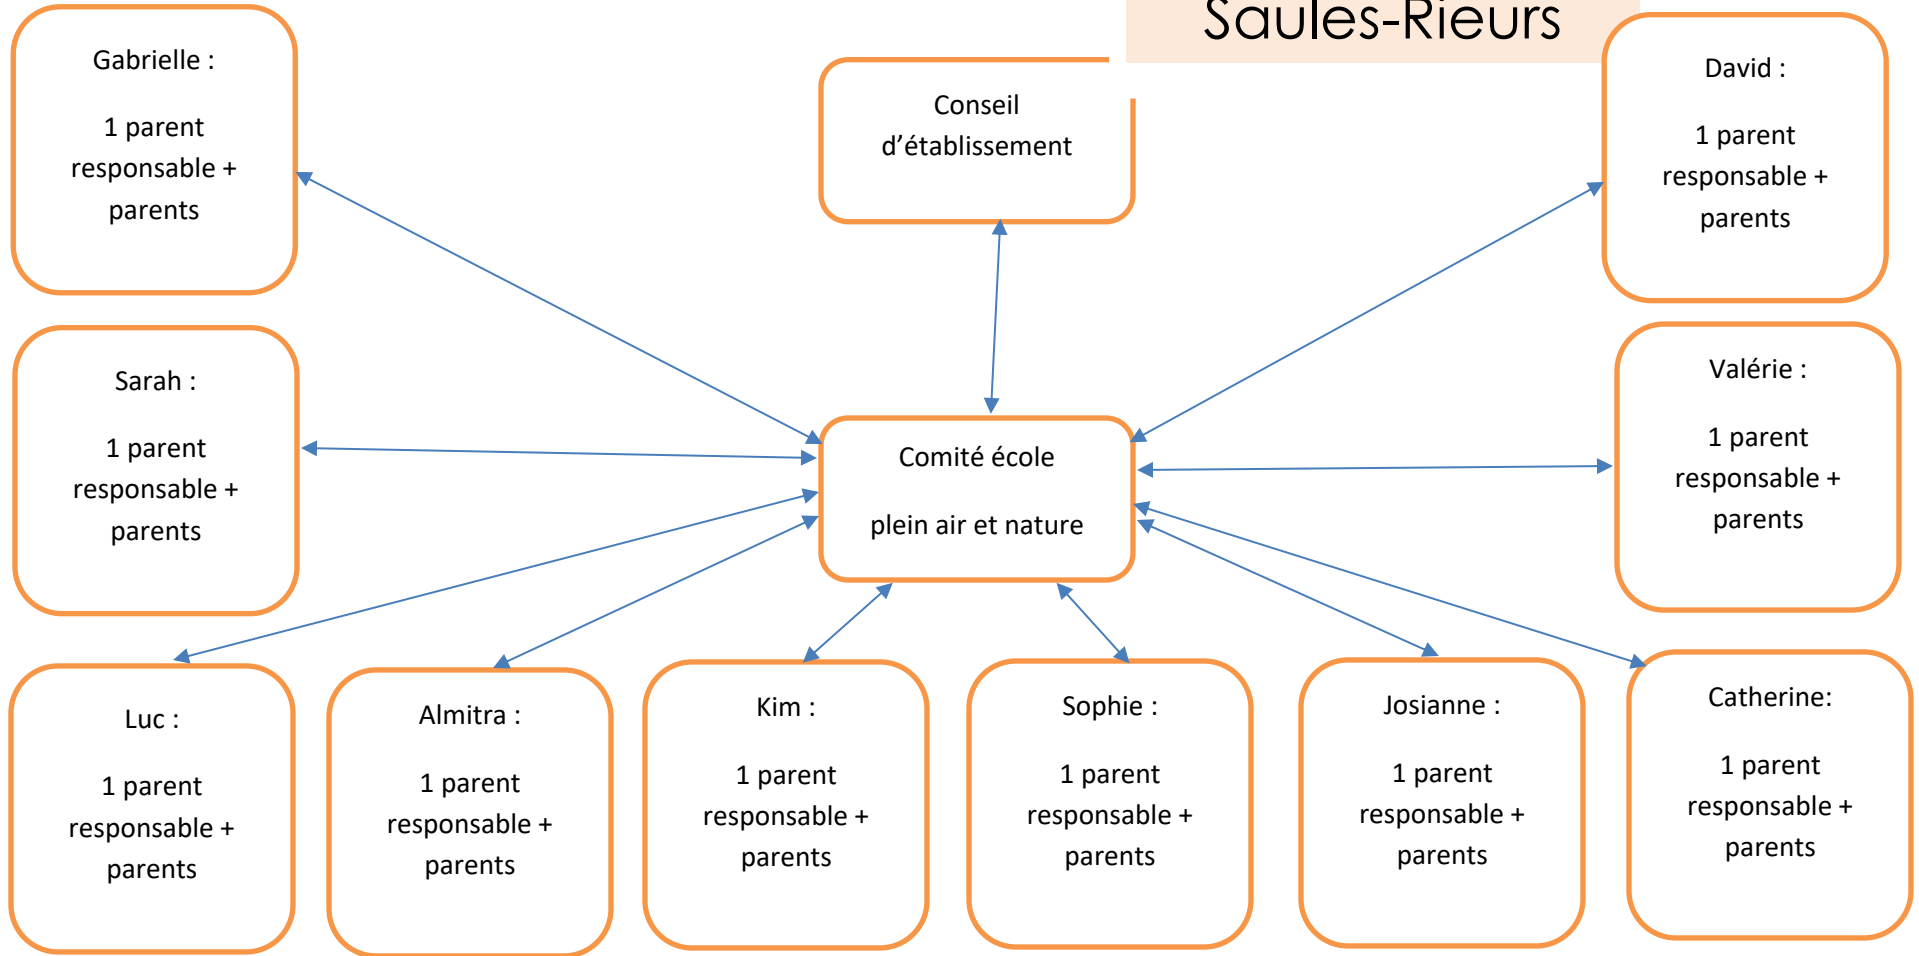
Saules-Rieurs

Gabrielle :

1 parent responsable + parents

Conseil d’établissement

David :

1 parent responsable + parents

Sarah :

1 parent responsable + parents

Comité école

plein air et nature

Valérie :

1 parent responsable + parents

Luc :

1 parent responsable + parents

Almitra :

1 parent responsable + parents

Kim :

1 parent responsable + parents

Sophie :

1 parent responsable + parents

Josianne :

1 parent responsable + parents

Catherine:

1 parent responsable + parents